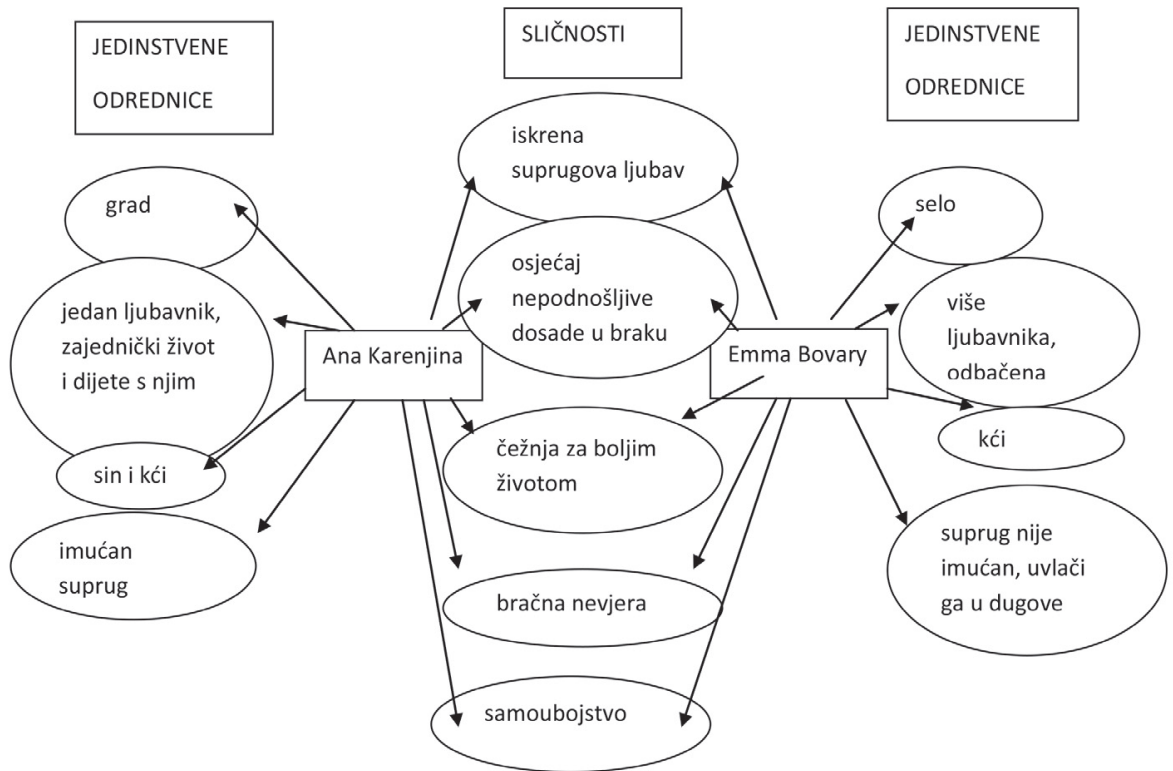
JEDINSTVENE ODREDNICE

SLIČNOSTI

JEDINSTVENE ODREDNICE

iskrena suprugova ljubav

grad

selo

osjećaj nepodnošljive dosade u braku

jedan ljubavnik, zajednički život i dijete s njim

Ana Karenjina

Emma Bovary

više ljubavnika, odbačena

kći

čežnja za boljim životom

sin i kći

imućan suprug

suprug nije imućan, uvlači ga u dugove

bračna nevjera

samoubojstvo